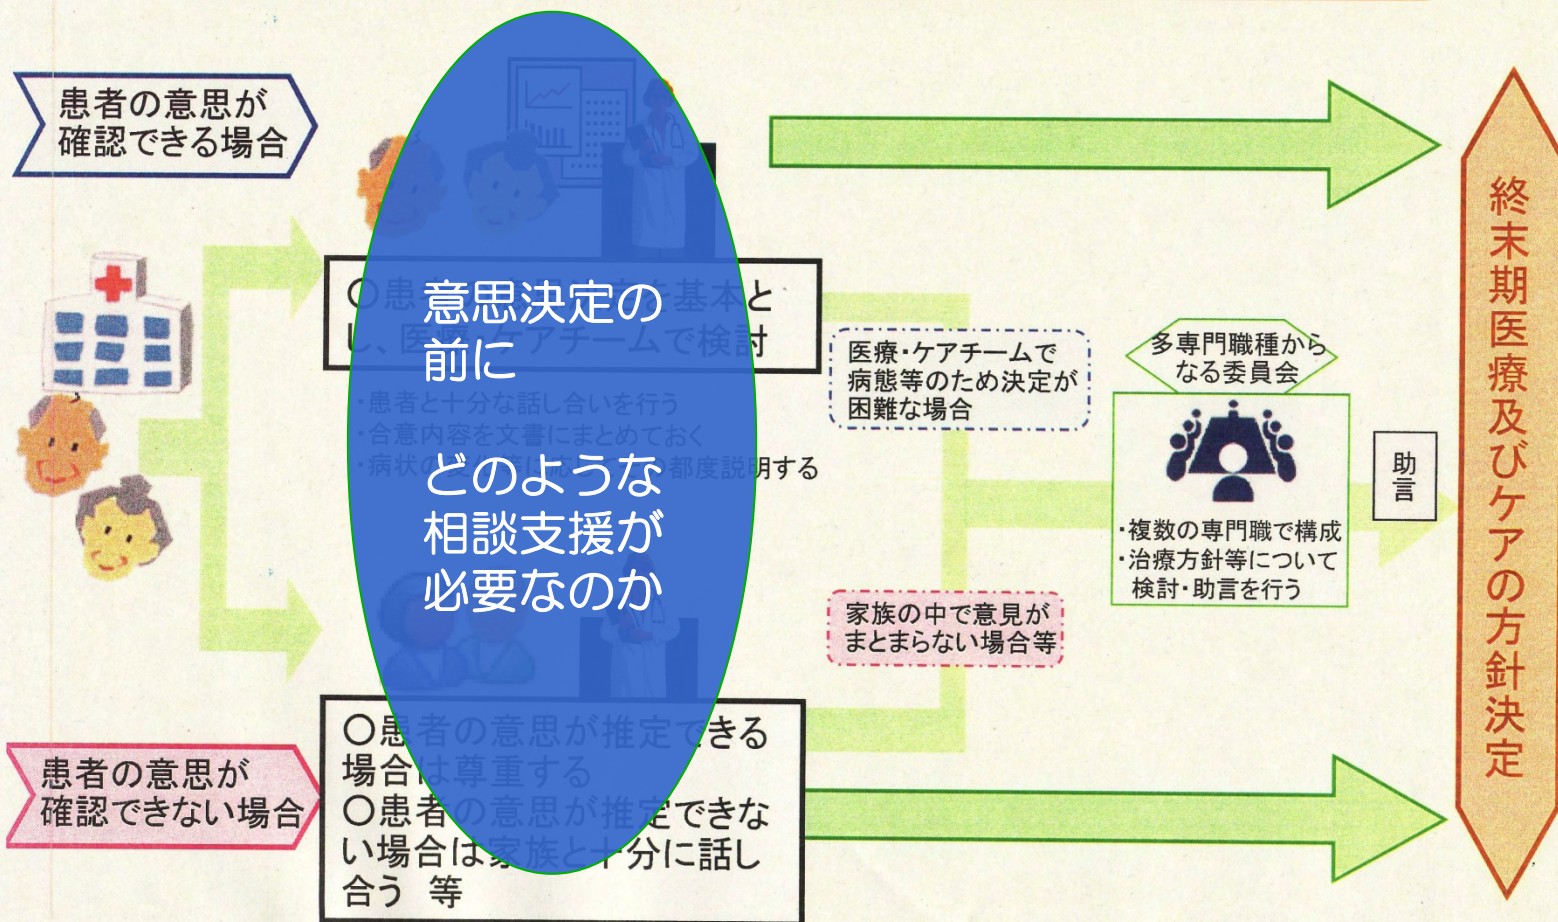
患者の意思が確認できる場合

○患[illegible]基本とし、医療・ケアチームで検討

・患者と十分な話し合いを行う
・合意内容を文書にまとめておく
・病状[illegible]都度説明する

意思決定の前に

どのような相談支援が必要なのか

医療・ケアチームで病態等のため決定が困難な場合

多専門職種からなる委員会

・複数の専門職で構成
・治療方針等について検討・助言を行う

助言

家族の中で意見がまとまらない場合等

患者の意思が確認できない場合

○患者の意思が推定できる場合は尊重する
○患者の意思が推定できない場合は家族と十分に話し合う　等

終末期医療及びケアの方針決定